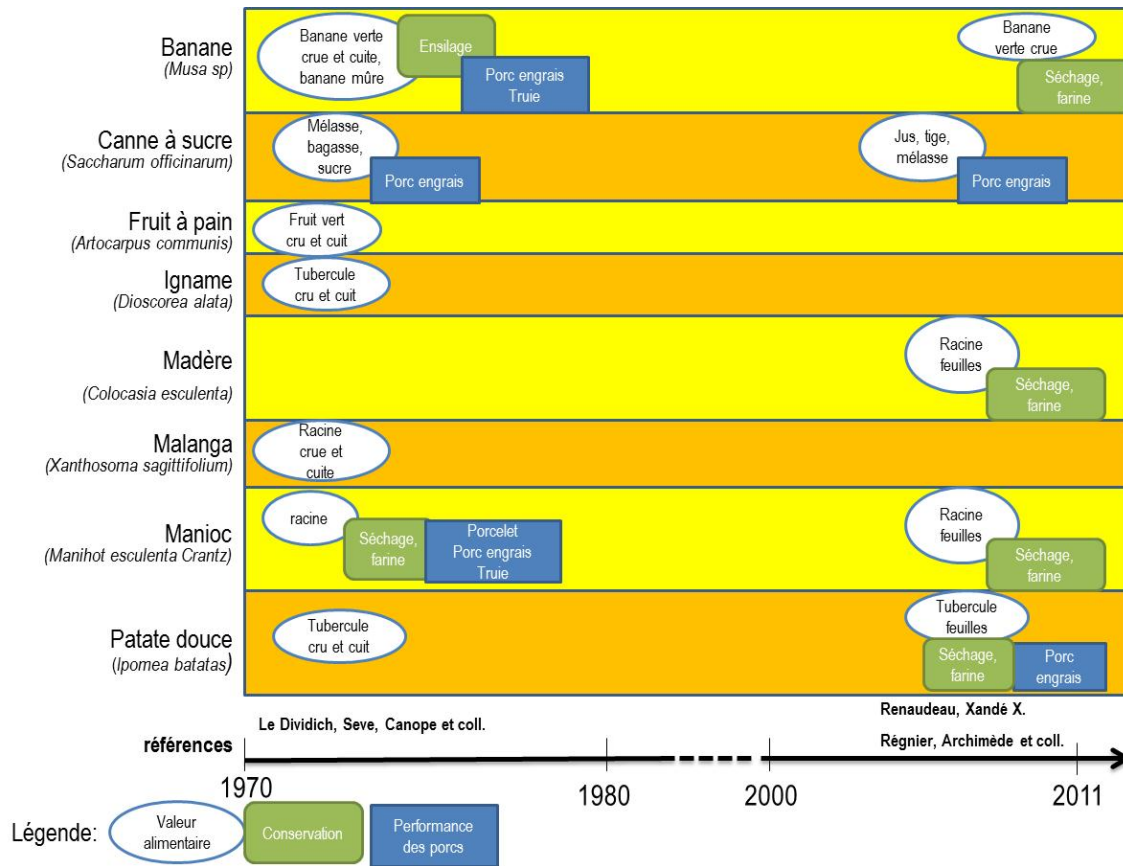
Banane
(Musa sp)

Banane verte crue et cuite, banane mûre

Ensilage

Porc engrais Truie

Banane verte crue

Séchage, farine

Canne à sucre
(Saccharum officinarum)

Mélasse, bagasse, sucre

Porc engrais

Jus, tige, mélasse

Porc engrais

Fruit à pain
(Artocarpus communis)

Fruit vert cru et cuit

Igname
(Dioscorea alata)

Tubercule cru et cuit

Madère
(Colocasia esculenta)

Racine feuilles

Séchage, farine

Malanga
(Xanthosoma sagittifolium)

Racine crue et cuite

Manioc
(Manihot esculenta Crantz)

racine

Séchage, farine

Porcelet Porc engrais Truie

Racine feuilles

Séchage, farine

Patate douce
(Ipomea batatas)

Tubercule cru et cuit

Tubercule feuilles

Séchage, farine

Porc engrais

références

Le Dividich, Seve, Canope et coll.

Renaudeau, Xandé X.

Régnier, Archimède et coll.

1970

1980

2000

2011

Légende:

Valeur alimentaire

Conservation

Performance des porcs